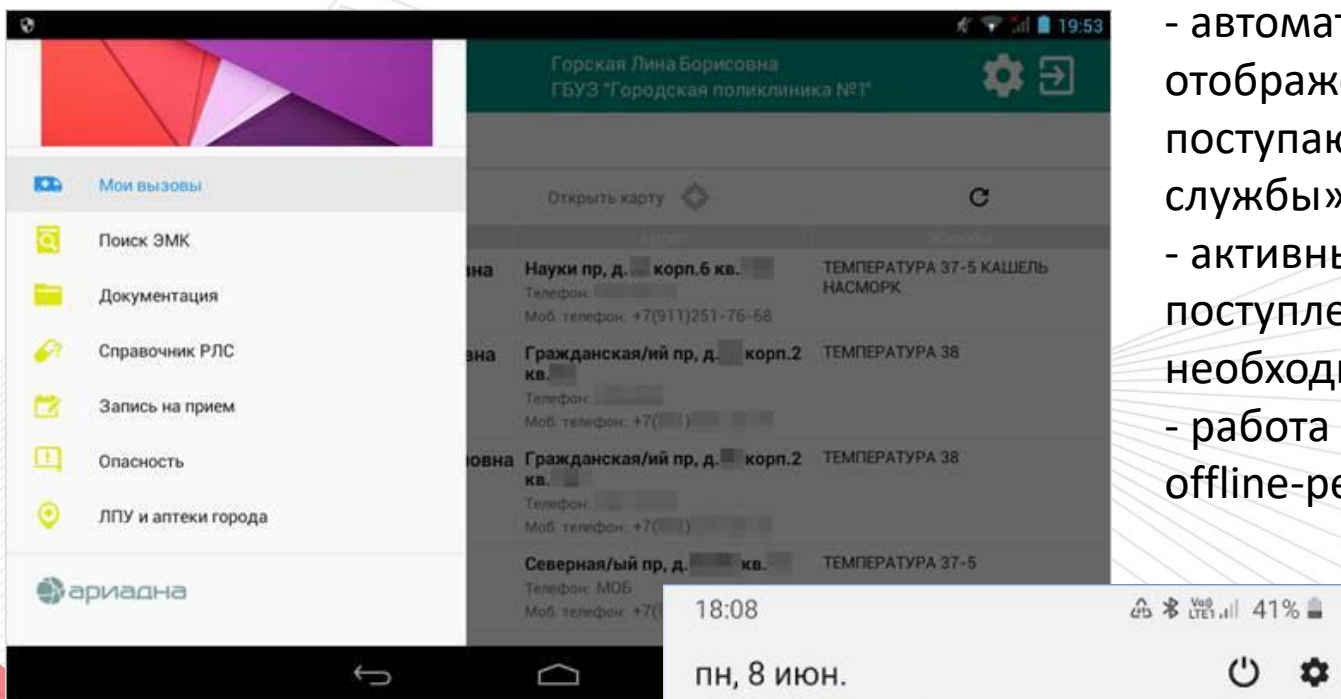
19:53

Горская Лина Борисовна
ГБУЗ "Городская поликлиника №1"

Мои вызовы

Поиск ЭМК

Документация

Справочник РЛС

Запись на прием

Опасность

ЛПУ и аптеки города

ариадна

Открыть карту

вна Науки пр, д. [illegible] корп.6 кв. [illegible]
Телефон:
Моб. телефон: +7(911)251-76-68
ТЕМПЕРАТУРА 37-5 КАШЕЛЬ НАСМОРК

вна Гражданская/ий пр, д. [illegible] корп.2 кв. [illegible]
Телефон:
Моб. телефон: +7([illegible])
ТЕМПЕРАТУРА 38

овна Гражданская/ий пр, д. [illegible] корп.2 кв. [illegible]
Телефон:
Моб. телефон: +7([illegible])
ТЕМПЕРАТУРА 38

Северная/ый пр, д. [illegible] кв. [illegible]
Телефон: МОБ
Моб. телефон: +7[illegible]
ТЕМПЕРАТУРА 37-5

- автомат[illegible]
отображ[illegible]
поступаю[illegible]
службы»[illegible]
- активны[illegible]
поступле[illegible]
необходи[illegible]
- работа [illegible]
offline-ре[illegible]

18:08
41%
пн, 8 июн.